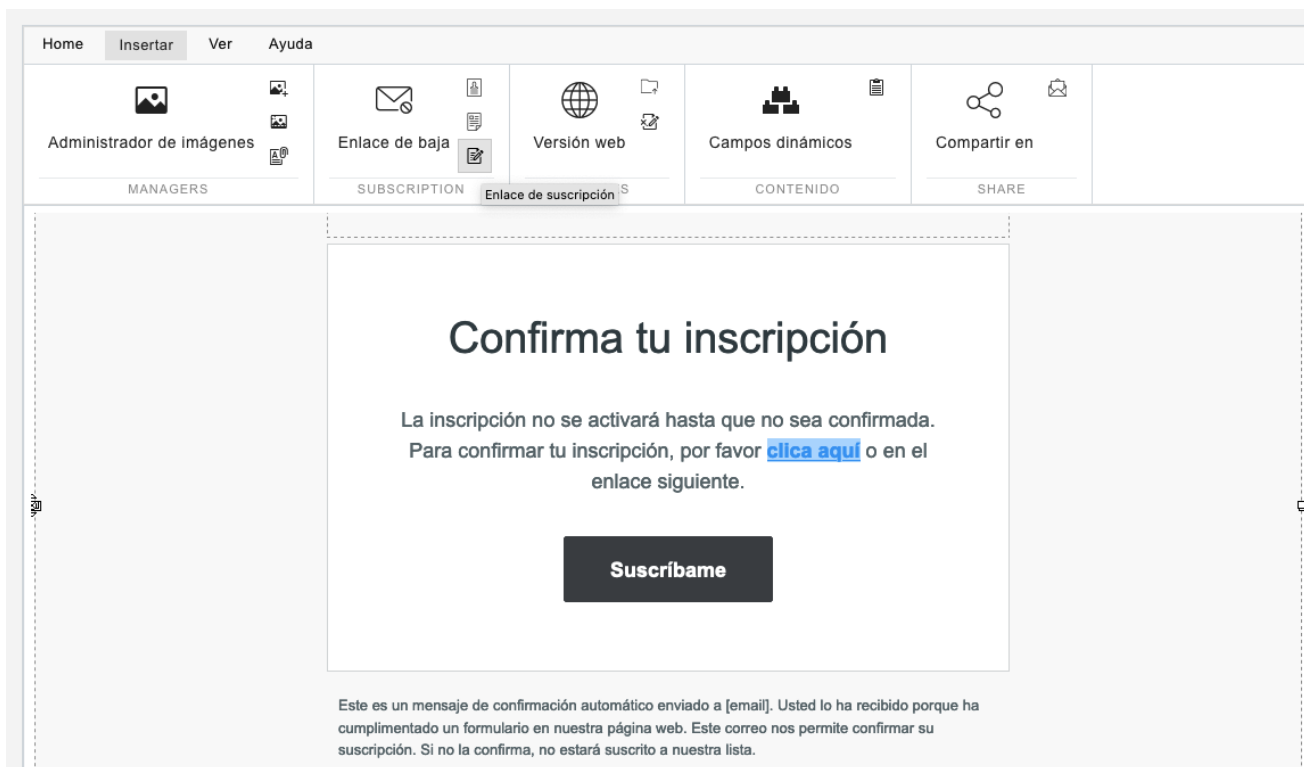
Home Insertar Ver Ayuda

Administrador de imágenes

MANAGERS

Enlace de baja

SUBSCRIPTION

Enlace de suscripción

Versión web

S

Campos dinámicos

CONTENIDO

Compartir en

SHARE

Confirma tu inscripción

La inscripción no se activará hasta que no sea confirmada. Para confirmar tu inscripción, por favor clica aquí o en el enlace siguiente.

Suscríbame

Este es un mensaje de confirmación automático enviado a [email]. Usted lo ha recibido porque ha cumplimentado un formulario en nuestra página web. Este correo nos permite confirmar su suscripción. Si no la confirma, no estará suscrito a nuestra lista.